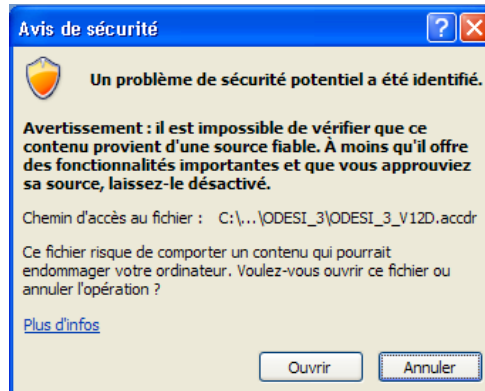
Avis de sécurité

Un problème de sécurité potentiel a été identifié.

Avertissement : il est impossible de vérifier que ce contenu provient d'une source fiable. À moins qu'il offre des fonctionnalités importantes et que vous approuviez sa source, laissez-le désactivé.

Chemin d'accès au fichier : C:\...\ODESI_3\ODESI_3_V12D.accdr

Ce fichier risque de comporter un contenu qui pourrait endommager votre ordinateur. Voulez-vous ouvrir ce fichier ou annuler l'opération ?

Plus d'infos

Ouvrir Annuler